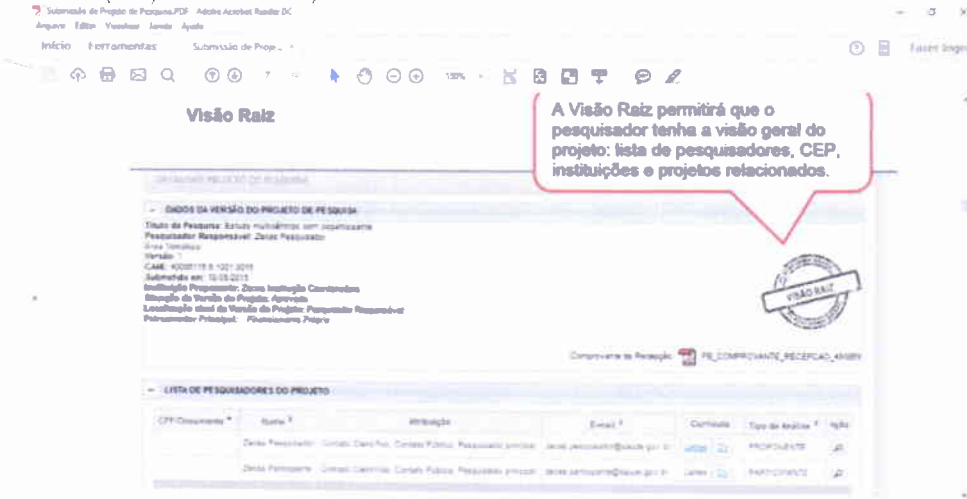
Submissão de Projeto de Pesquisa.PDF - Adobe Acrobat Reader DC
Arquivo Editar Visualizar Janela Ajuda
Início Ferramentas Submissão de Proje... ×
Fazer logon
7 150%

Visão Raiz

A Visão Raiz permitirá que o pesquisador tenha a visão geral do projeto: lista de pesquisadores, CEP, instituições e projetos relacionados.

DETALHAR PROJETO DE PESQUISA

DADOS DA VERSÃO DO PROJETO DE PESQUISA
Título da Pesquisa: Estudo multicêntrico sem coparticipante
Pesquisador Responsável: Zezao Pesquisador
Área Temática:
Versão: 1
CAAE: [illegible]
Submetido em: 10/03/2015
Instituição Proponente: Zezao Instituição Coordenadora
Situação da Versão do Projeto: Aprovado
Localização atual da Versão do Projeto: Pesquisador Responsável
Patrocinador Principal: Financiamento Próprio

VISÃO RAIZ

Comprovante de Recepção: PB_COMPROVANTE_RECEPCAO_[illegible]

LISTA DE PESQUISADORES DO PROJETO

| CPF/Documento | Nome | Atribuição | E-mail | Currículo | Tipo de Análise | Ação |
|---|---|---|---|---|---|---|
| | Zezao Pesquisador | Contato Científico, Contato Público, Pesquisador principal | zezao.pesquisador@saude.gov.br | Lattes | PROPONENTE | |
| | Zezao Participante | Contato Científico, Contato Público, Pesquisador principal | zezao.participante@saude.gov.br | Lattes | PARTICIPANTE | |